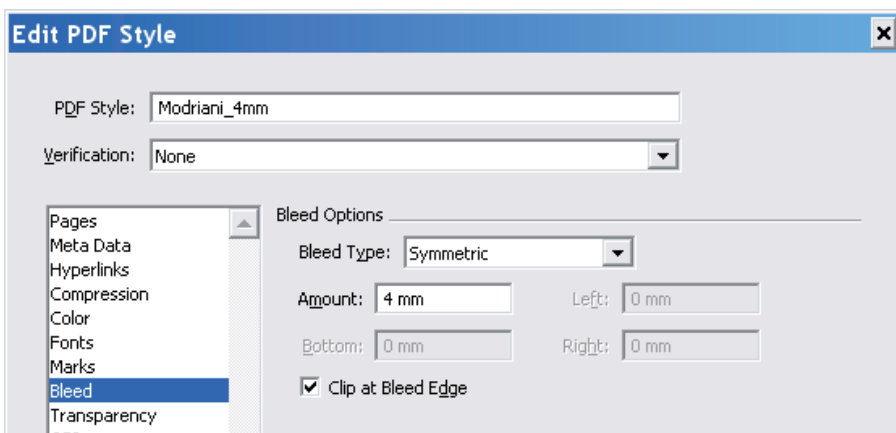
Edit PDF Style

PDF Style: Modriani_4mm

Verification: None

Pages
Meta Data
Hyperlinks
Compression
Color
Fonts
Marks
Bleed
Transparency

Bleed Options

Bleed Type: Symmetric

Amount: 4 mm

Left: 0 mm

Bottom: 0 mm

Right: 0 mm

Clip at Bleed Edge